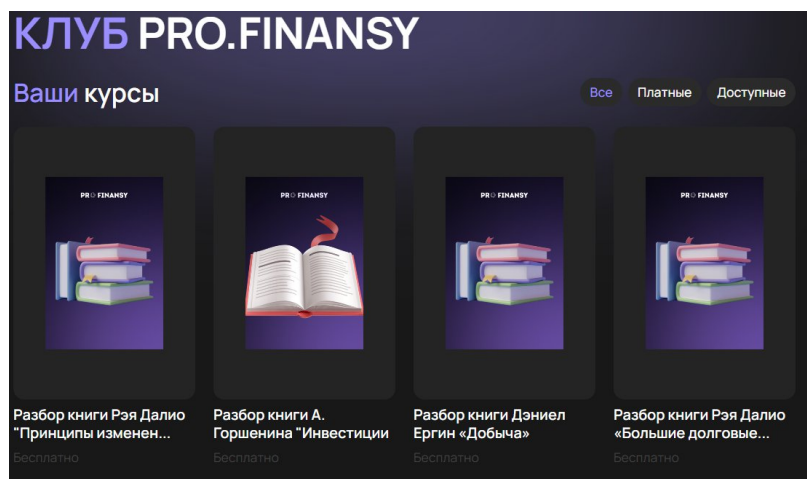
КЛУБ PRO.FINANSY

Ваши курсы

Все Платные Доступные

PRO FINANSY

Разбор книги Рэя Далио "Принципы изменен...

Бесплатно

PRO FINANSY

Разбор книги А. Горшенина "Инвестиции

Бесплатно

PRO FINANSY

Разбор книги Дэниел Ергин «Добыча»

Бесплатно

PRO FINANSY

Разбор книги Рэя Далио «Большие долговые...

Бесплатно